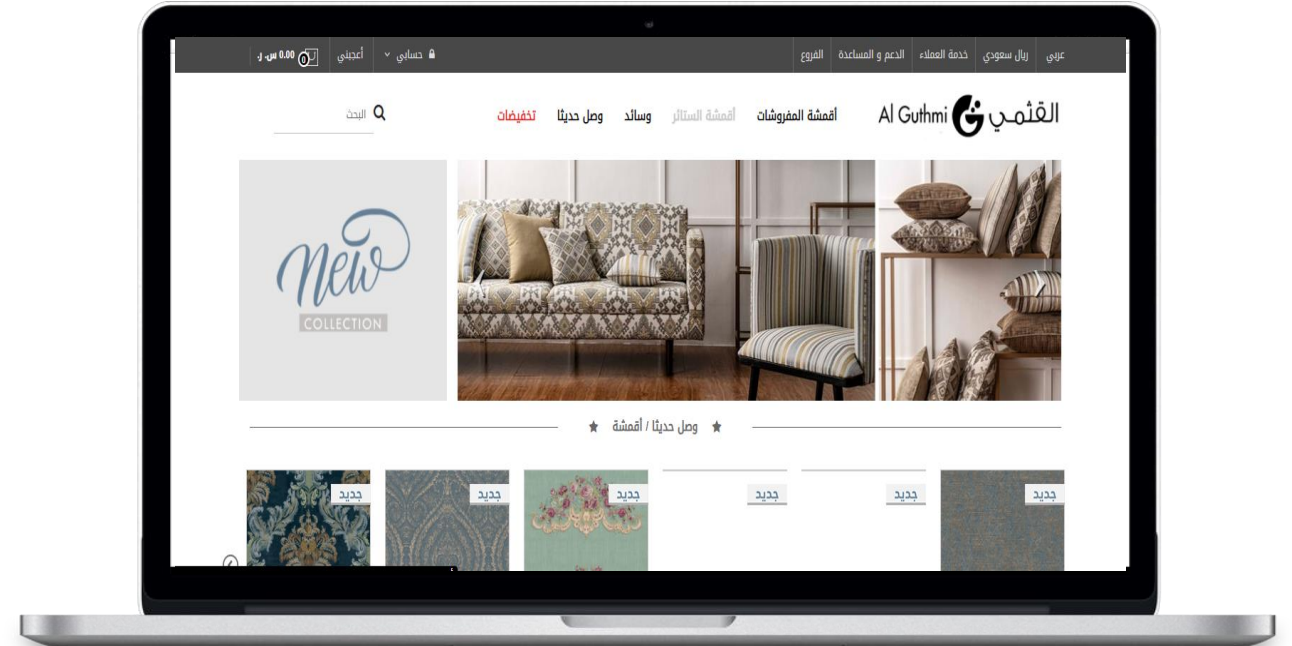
عربي ريال سعودي خدمة العملاء الدعم و المساعدة الفروع

حسابي أعجبني 0 0.00 س. ر

القثمي Al Guthmi

أقمشة المفروشات أقمشة الستائر وسائد وصل حديثا تخفيضات

البحث

New COLLECTION

وصل حديثا / أقمشة

جديد جديد جديد جديد جديد جديد